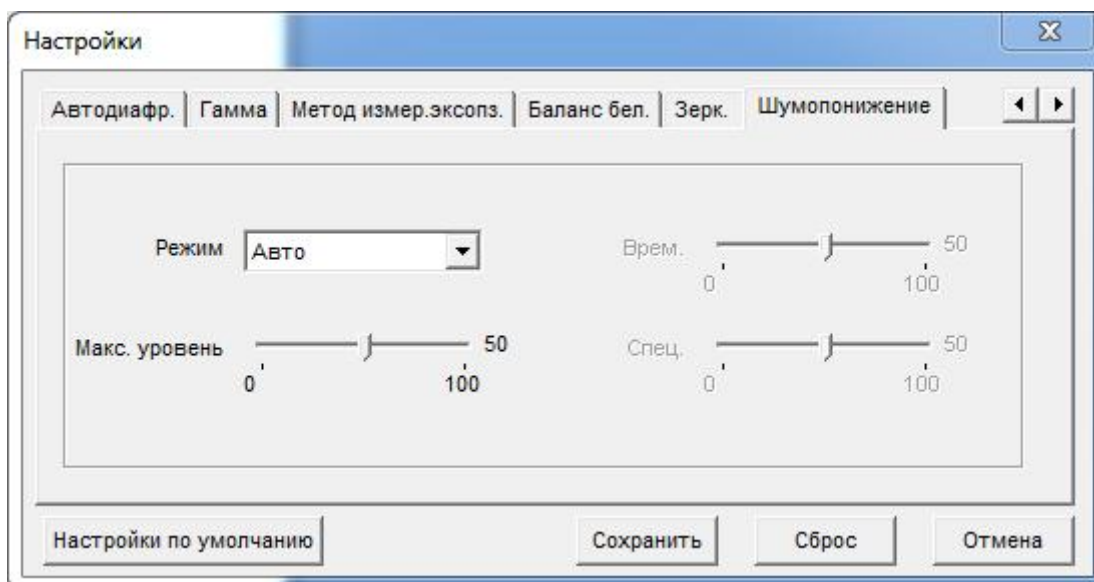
Настройки

Автодиафр. | Гамма | Метод измер.экспоз. | Баланс бел. | Зерк. | Шумопонижение

Режим Авто

Врем. 50
0 100

Макс. уровень 50
0 100

Спец. 50
0 100

Настройки по умолчанию

Сохранить

Сброс

Отмена